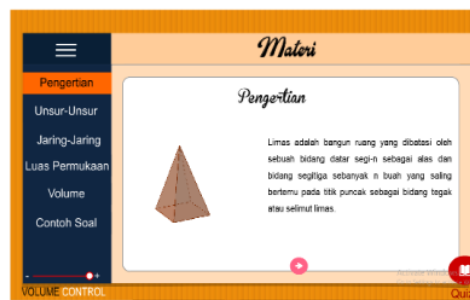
Materi

Pengertian
Unsur-Unsur
Jaring-Jaring
Luas Permukaan
Volume
Contoh Soal

Pengertian

Limas adalah bangun ruang yang dibatasi oleh sebuah bidang datar segi-n sebagai alas dan bidang segitiga sebanyak n buah yang saling bertemu pada titik puncak sebagai bidang tegak atau selimut limas.

- +
VOLUME CONTROL

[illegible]

Qu